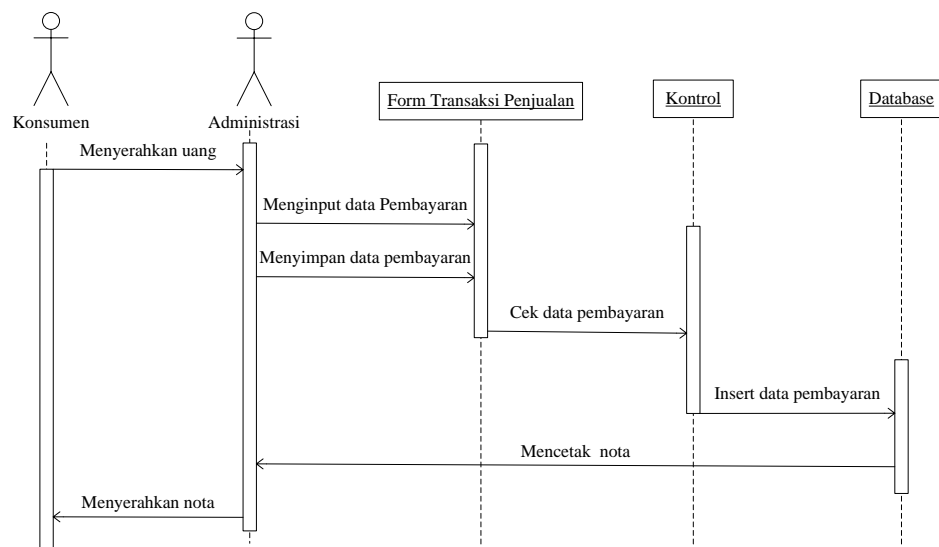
Konsumen

Administrasi

Form Transaksi Penjualan

Kontrol

Database

Menyerahkan uang

Menginput data Pembayaran

Menyimpan data pembayaran

Cek data pembayaran

Insert data pembayaran

Mencetak nota

Menyerahkan nota